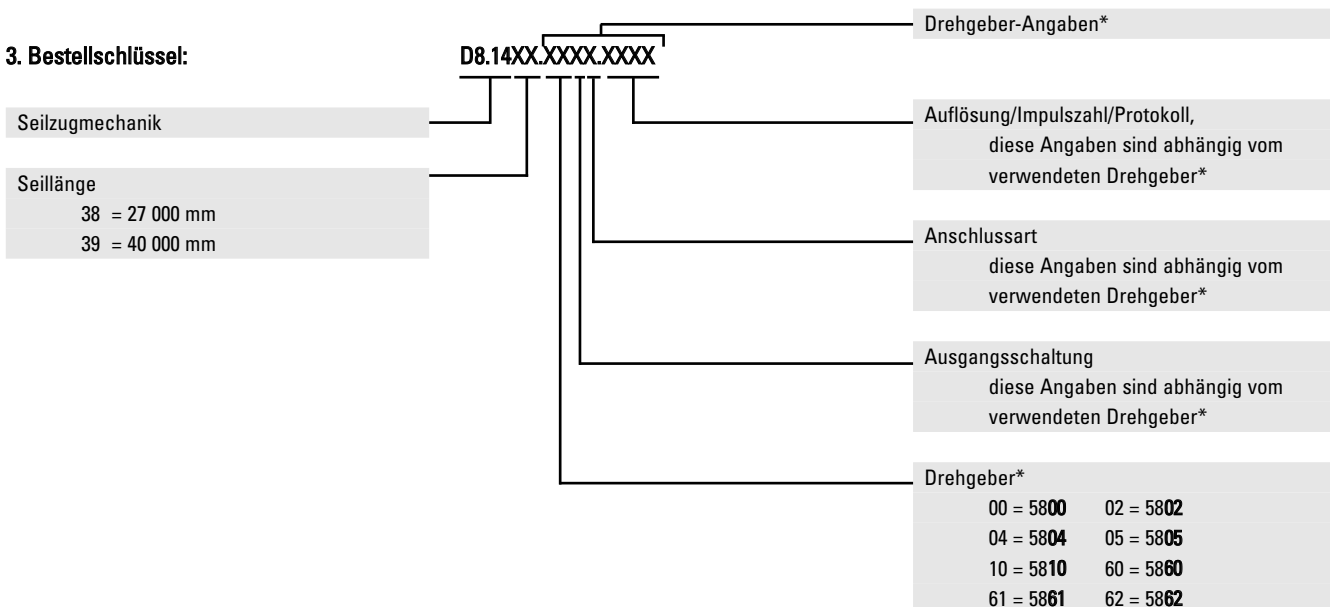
3. Bestellschlüssel:

D8.14XX.XXXX.XXXX

Drehgeber-Angaben*

Seilzugmechanik

Seillänge
38 = 27 000 mm
39 = 40 000 mm

Auflösung/Impulszahl/Protokoll, diese Angaben sind abhängig vom verwendeten Drehgeber*

Anschlussart diese Angaben sind abhängig vom verwendeten Drehgeber*

Ausgangsschaltung diese Angaben sind abhängig vom verwendeten Drehgeber*

Drehgeber*
00 = 5800 02 = 5802
04 = 5804 05 = 5805
10 = 5810 60 = 5860
61 = 5861 62 = 5862